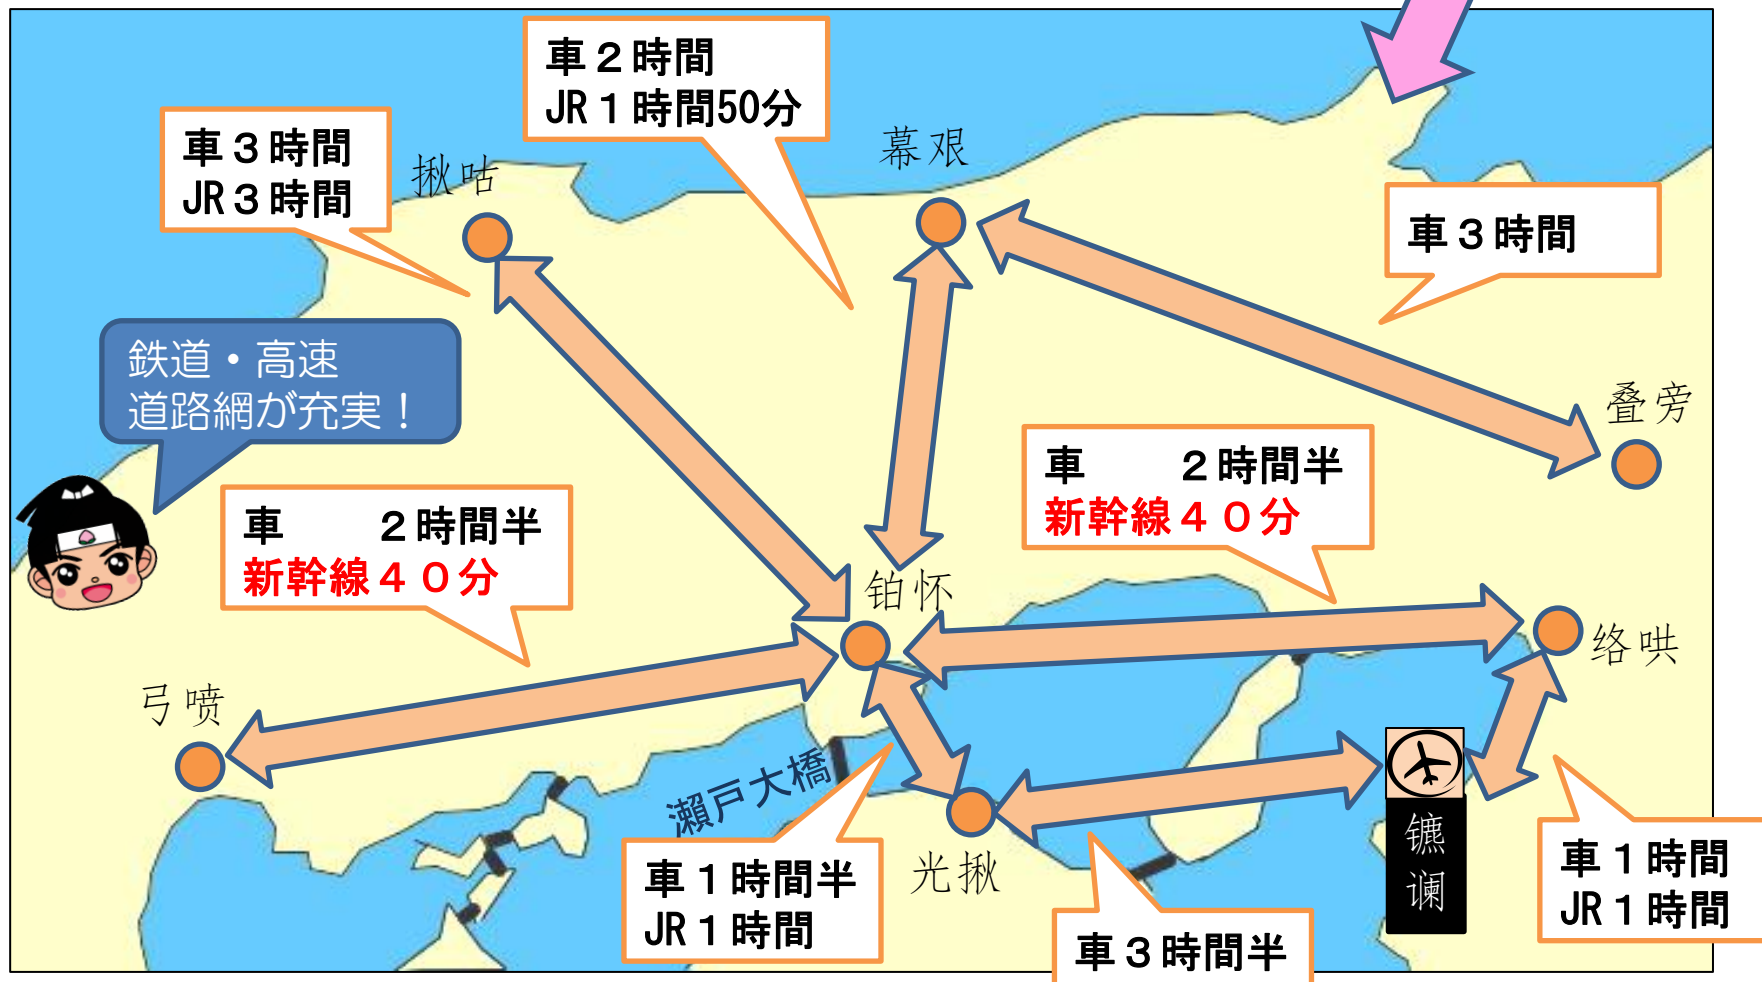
車２時間
JR１時間50分

車３時間
JR３時間

揪咕

幕艰

車３時間

鉄道・高速
道路網が充実！

叠旁

車　　２時間半
新幹線４０分

車　　２時間半
新幹線４０分

铂怀

络哄

弓喷

瀬戸大橋

镳谰

車１時間半
JR１時間

光揪

車３時間半

車１時間
JR１時間